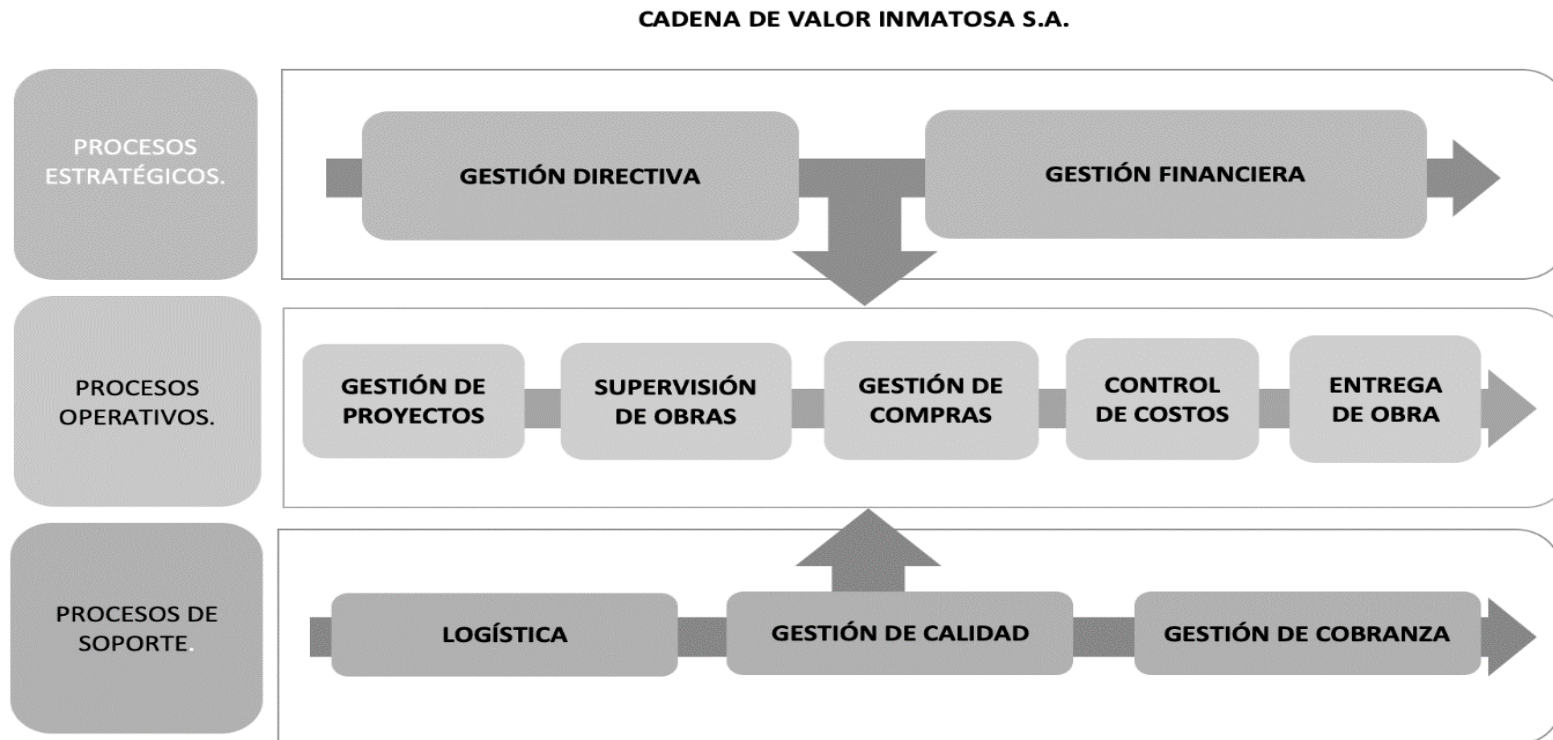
CADENA DE VALOR INMATOSA S.A.

PROCESOS ESTRATÉGICOS.

GESTIÓN DIRECTIVA

GESTIÓN FINANCIERA

PROCESOS OPERATIVOS.

GESTIÓN DE PROYECTOS

SUPERVISIÓN DE OBRAS

GESTIÓN DE COMPRAS

CONTROL DE COSTOS

ENTREGA DE OBRA

PROCESOS DE SOPORTE.

LOGÍSTICA

GESTIÓN DE CALIDAD

GESTIÓN DE COBRANZA